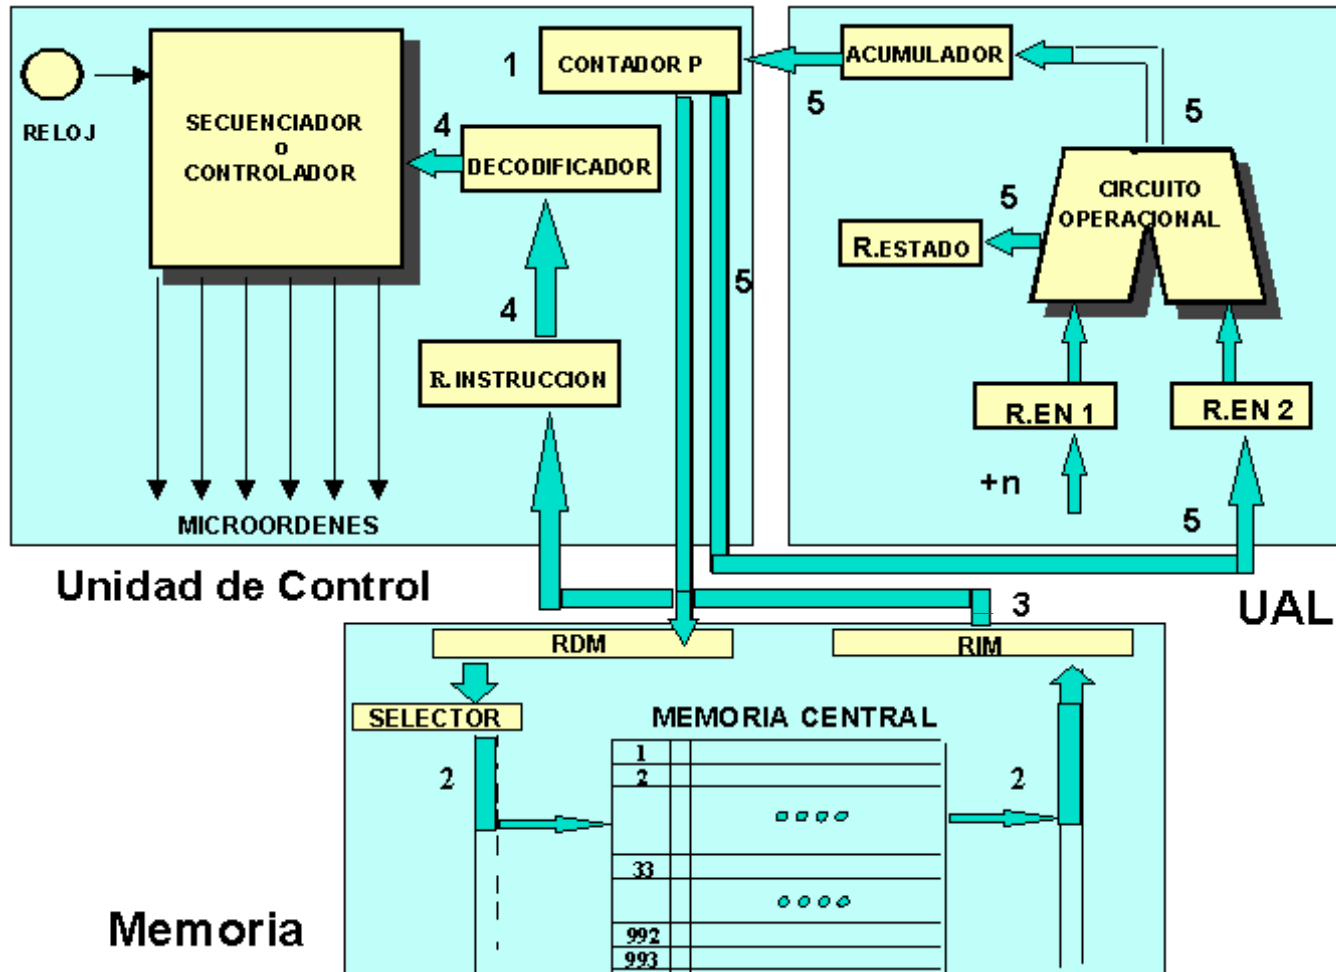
RELOJ

SECUENCIADOR
o
CONTROLADOR

1 CONTADOR P

ACUMULADOR

5

5

4 DECODIFICADOR

5

CIRCUITO OPERACIONAL

R.ESTADO

5

4

R.INSTRUCCION

R.EN 1

R.EN 2

+n

5

MICROORDENES

Unidad de Control

3

UAL

RDM

RIM

SELECTOR

MEMORIA CENTRAL

2

2

| 1 |
| 2 |
| 33 |
| 992 |
| 993 |

Memoria